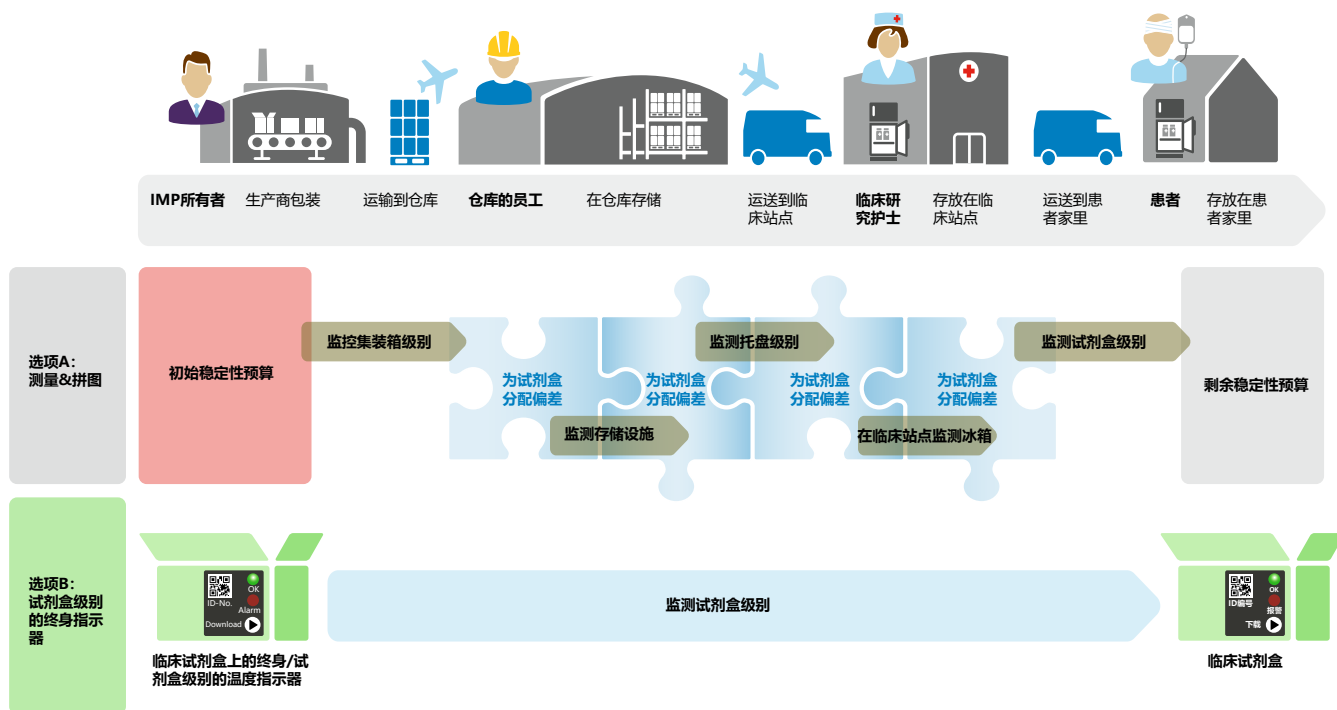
IMP所有者 生产商包装 运输到仓库 仓库的员工 在仓库存储 运送到临床站点 临床研究护士 存放在临床站点 运送到患者家里 患者 存放在患者家里

选项A：测量&拼图

初始稳定性预算

监控集装箱级别

为试剂盒分配偏差

监测存储设施

为试剂盒分配偏差

监测托盘级别

为试剂盒分配偏差

在临床站点监测冰箱

为试剂盒分配偏差

监测试剂盒级别

剩余稳定性预算

选项B：试剂盒级别的终身指示器

ID-No.
OK
Alarm
Download

监测试剂盒级别

ID编号
OK
报警
下载

临床试剂盒上的终身/试剂盒级别的温度指示器

临床试剂盒